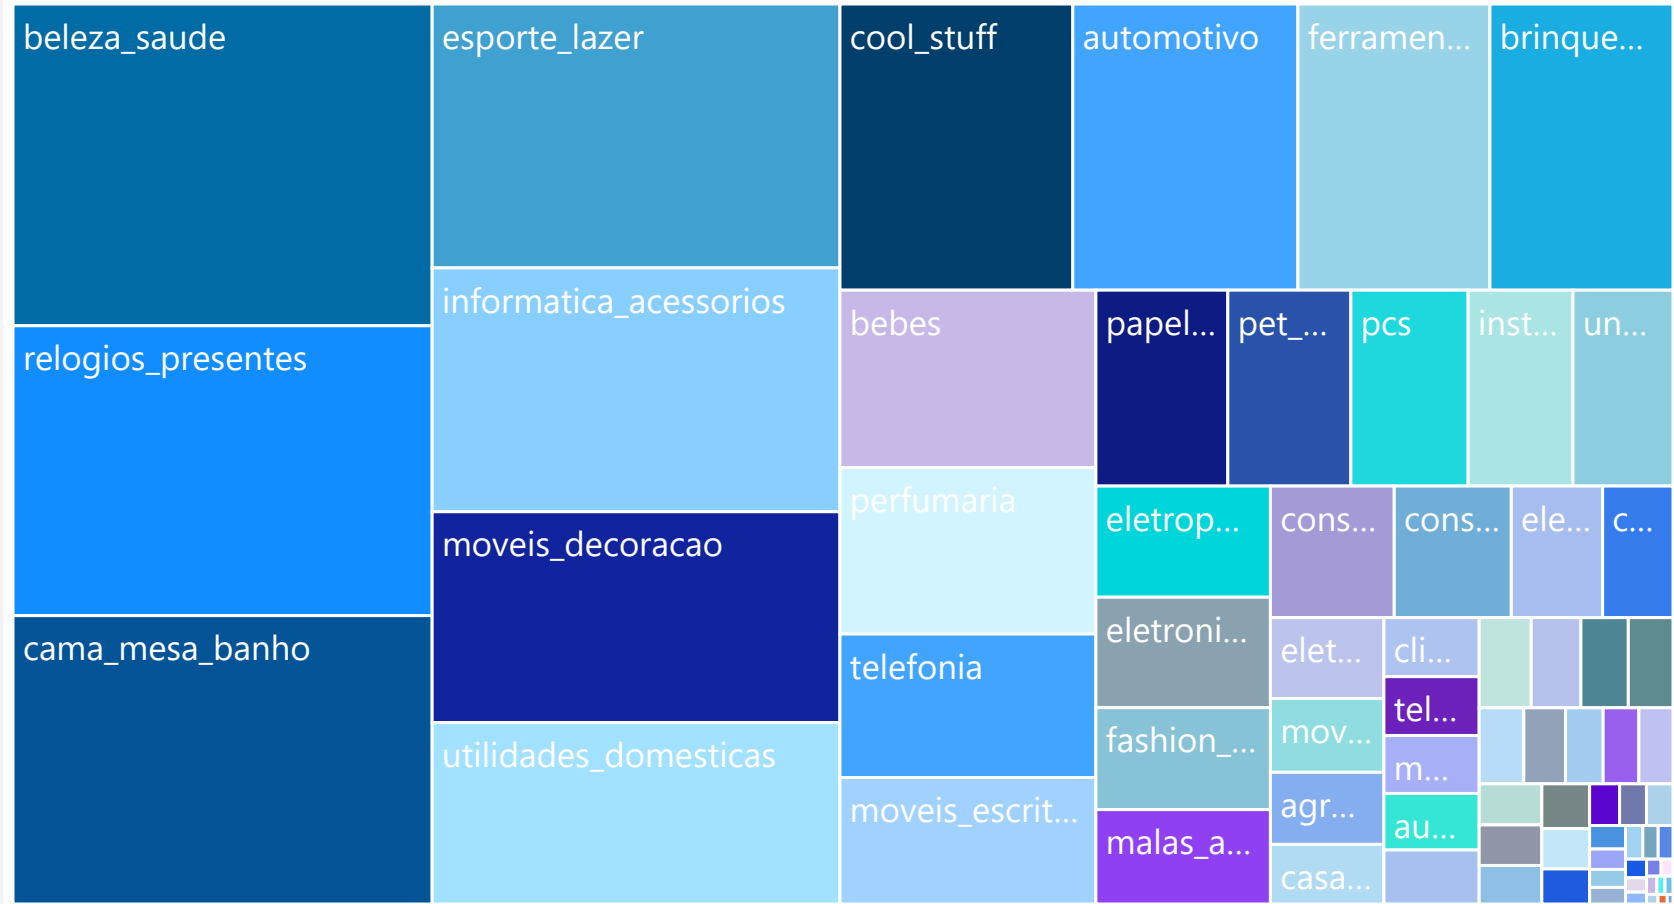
beleza_saude
relogios_presentes
cama_mesa_banho
esporte_lazer
informatica_acessorios
moveis_decoracao
utilidades_domesticas
cool_stuff
automotivo
ferramen...
brinque...
bebes
perfumaria
telefonia
moveis_escrit...
papel...
pet_...
pcs
inst...
un...
eletrop...
cons...
cons...
ele...
c...
eletroni...
fashion_...
malas_a...
elet...
mov...
agr...
casa...
cli...
tel...
m...
au...